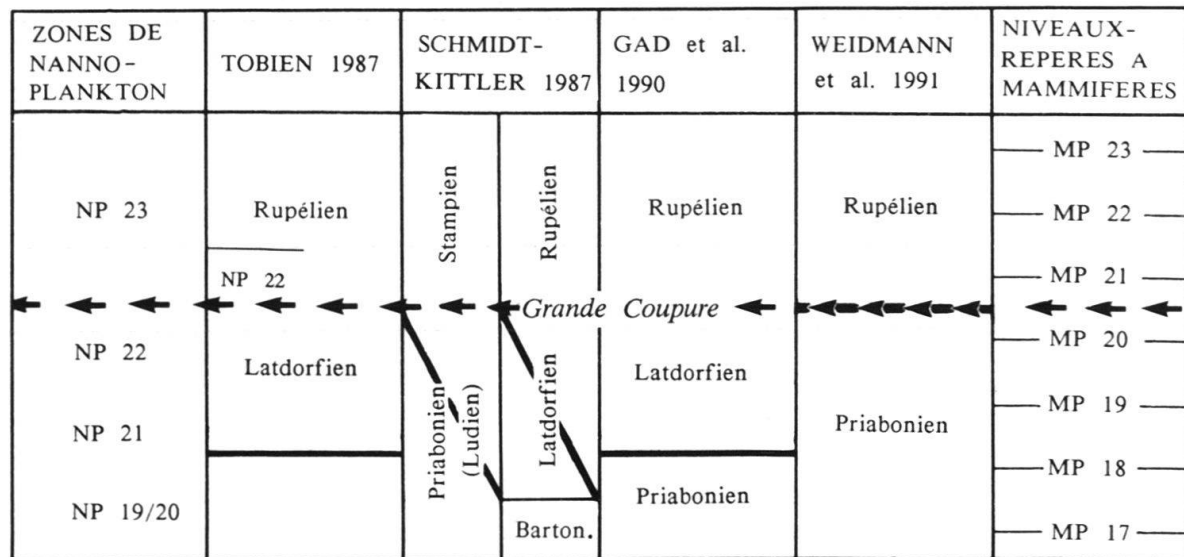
| ZONES DE NANNO-PLANKTON | TOBIEN 1987 | SCHMIDT-KITTLER 1987 | | GAD et al. 1990 | WEIDMANN et al. 1991 | NIVEAUX-REPERES A MAMMIFERES |
|---|---|---|---|---|---|---|
| NP 23 | Rupélien | Stampien | Rupélien | Rupélien | Rupélien | MP 23<br>MP 22 |
| | NP 22 | | | | | MP 21 |
| | | | Grande Coupure | | | |
| NP 22 | Latdorfien | Priabonien (Ludien) | Latdorfien | Latdorfien | Priabonien | MP 20 |
| NP 21 | | | | | | MP 19 |
| | | | | | | MP 18 |
| NP 19/20 | | | Barton. | Priabonien | | MP 17 |